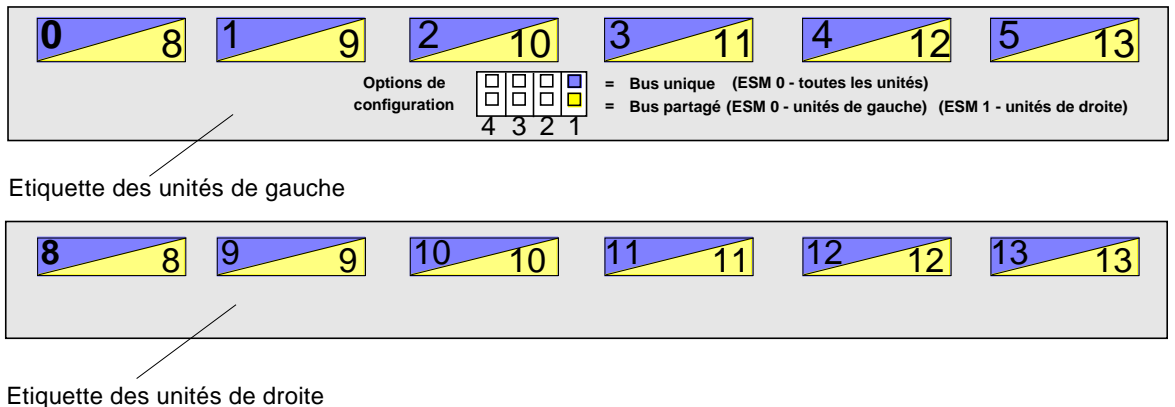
0 8 | 1 9 | 2 10 | 3 11 | 4 12 | 5 13

Options de configuration

= Bus unique (ESM 0 - toutes les unités)

= Bus partagé (ESM 0 - unités de gauche) (ESM 1 - unités de droite)

4 3 2 1

Etiquette des unités de gauche

8 8 | 9 9 | 10 10 | 11 11 | 12 12 | 13 13

Etiquette des unités de droite